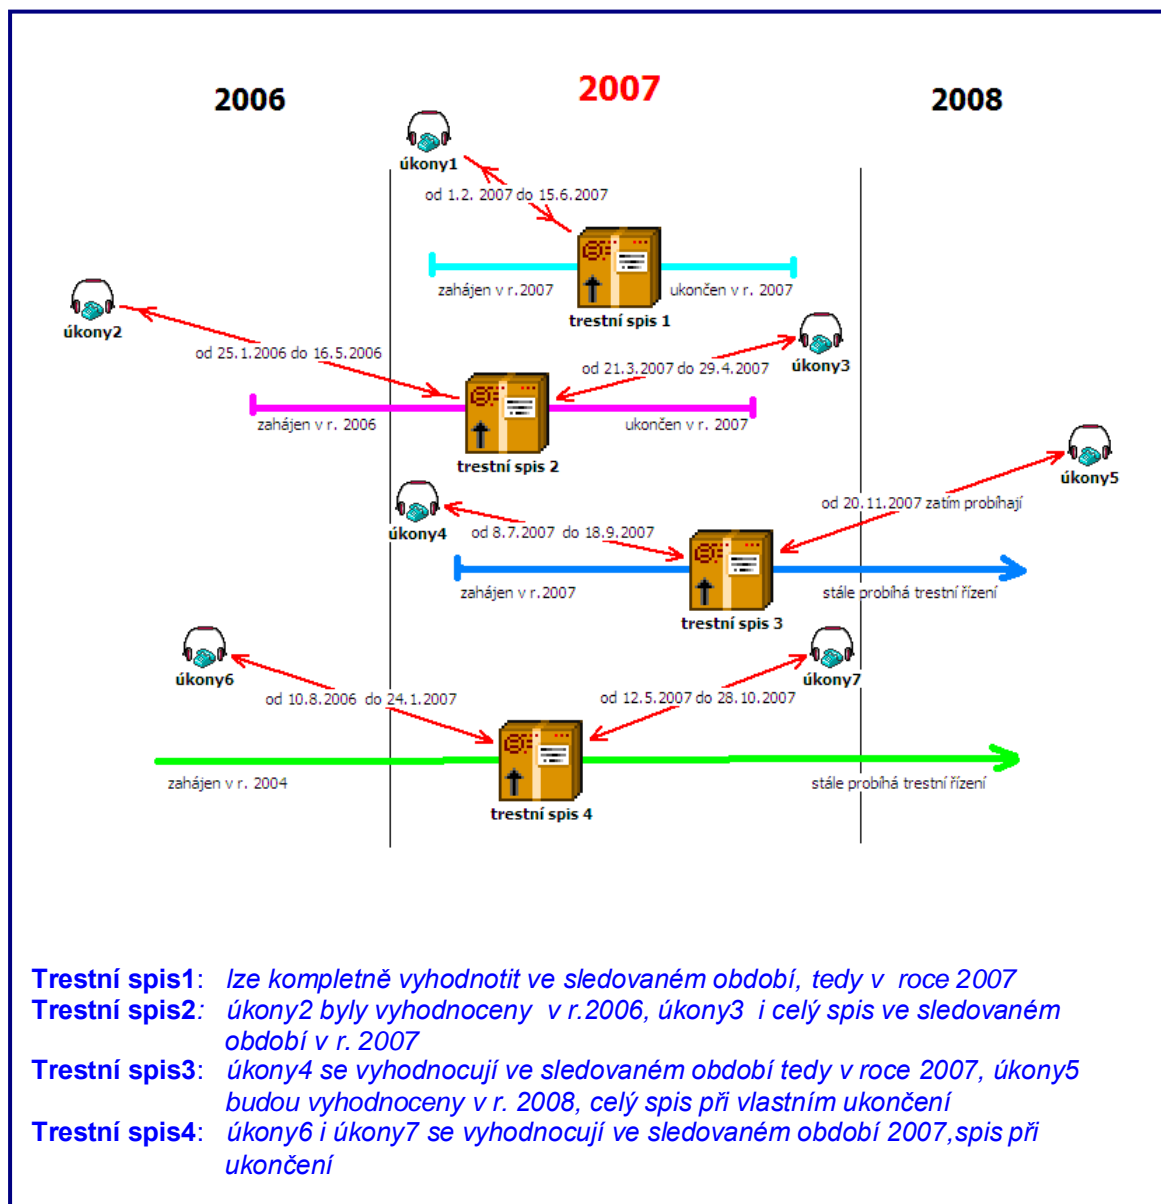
2006

2007

2008

úkony1

od 1.2. 2007 do 15.6.2007

zahájen v r.2007

ukončen v r. 2007

trestní spis 1

úkony2

od 25.1.2006 do 16.5.2006

od 21.3.2007 do 29.4.2007

úkony3

zahájen v r. 2006

ukončen v r. 2007

trestní spis 2

úkony5

od 20.11.2007 zatím probíhají

úkony4

od 8.7.2007 do 18.9.2007

zahájen v r.2007

stále probíhá trestní řízení

trestní spis 3

úkony6

úkony7

od 10.8.2006 do 24.1.2007

od 12.5.2007 do 28.10.2007

zahájen v r. 2004

stále probíhá trestní řízení

trestní spis 4

**Trestní spis1**: lze kompletně vyhodnotit ve sledovaném období, tedy v roce 2007
**Trestní spis2**: úkony2 byly vyhodnoceny v r.2006, úkony3 i celý spis ve sledovaném období v r. 2007
**Trestní spis3**: úkony4 se vyhodnocují ve sledovaném období tedy v roce 2007, úkony5 budou vyhodnoceny v r. 2008, celý spis při vlastním ukončení
**Trestní spis4**: úkony6 i úkony7 se vyhodnocují ve sledovaném období 2007,spis při ukončení